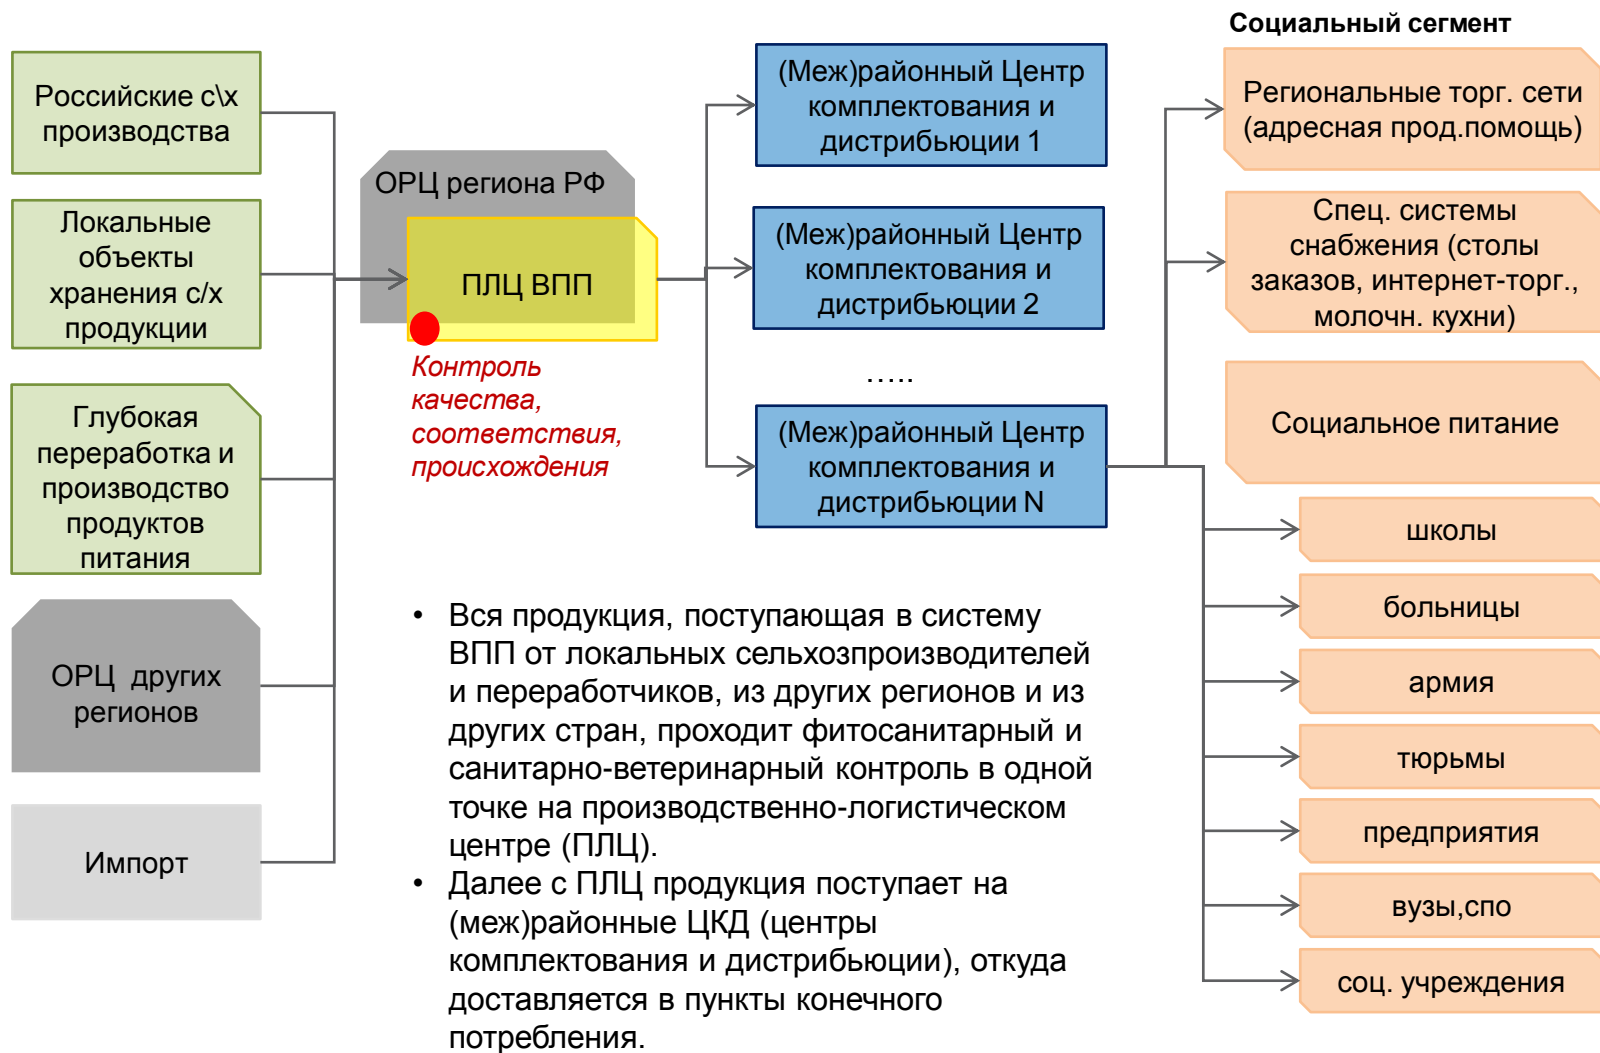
Социальный сегмент

Российские с\х производства

Локальные объекты хранения с/х продукции

Глубокая переработка и производство продуктов питания

ОРЦ других регионов

Импорт

ОРЦ региона РФ

ПЛЦ ВПП

Контроль качества, соответствия, происхождения

(Меж)районный Центр комплектования и дистрибьюции 1

(Меж)районный Центр комплектования и дистрибьюции 2

…..

(Меж)районный Центр комплектования и дистрибьюции N

Региональные торг. сети (адресная прод.помощь)

Спец. системы снабжения (столы заказов, интернет-торг., молочн. кухни)

Социальное питание

школы

больницы

армия

тюрьмы

предприятия

вузы,спо

соц. учреждения

• Вся продукция, поступающая в систему ВПП от локальных сельхозпроизводителей и переработчиков, из других регионов и из других стран, проходит фитосанитарный и санитарно-ветеринарный контроль в одной точке на производственно-логистическом центре (ПЛЦ).
• Далее с ПЛЦ продукция поступает на (меж)районные ЦКД (центры комплектования и дистрибьюции), откуда доставляется в пункты конечного потребления.